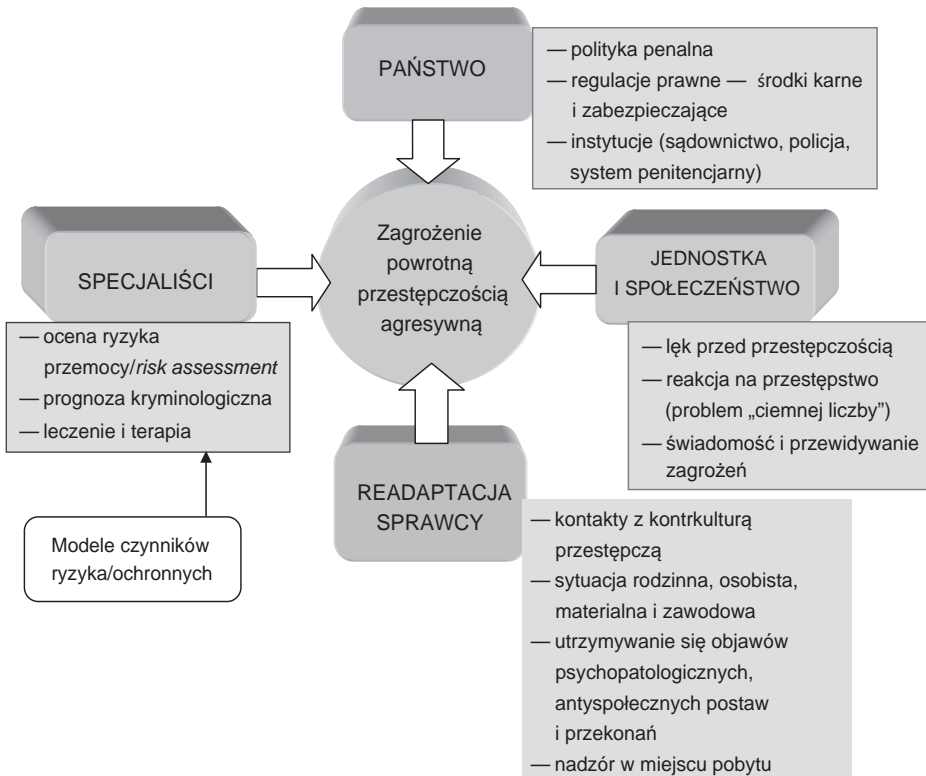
PAŃSTWO

— polityka penalna
— regulacje prawne — środki karne i zabezpieczające
— instytucje (sądownictwo, policja, system penitencjarny)

SPECJALIŚCI

Zagrożenie powrotną przestępczością agresywną

JEDNOSTKA I SPOŁECZEŃSTWO

— ocena ryzyka przemocy/*risk assessment*
— prognoza kryminologiczna
— leczenie i terapia

— lęk przed przestępczością
— reakcja na przestępstwo (problem „ciemnej liczby")
— świadomość i przewidywanie zagrożeń

Modele czynników ryzyka/ochronnych

READAPTACJA SPRAWCY

— kontakty z kontrkulturą przestępczą
— sytuacja rodzinna, osobista, materialna i zawodowa
— utrzymywanie się objawów psychopatologicznych, antyspołecznych postaw i przekonań
— nadzór w miejscu pobytu